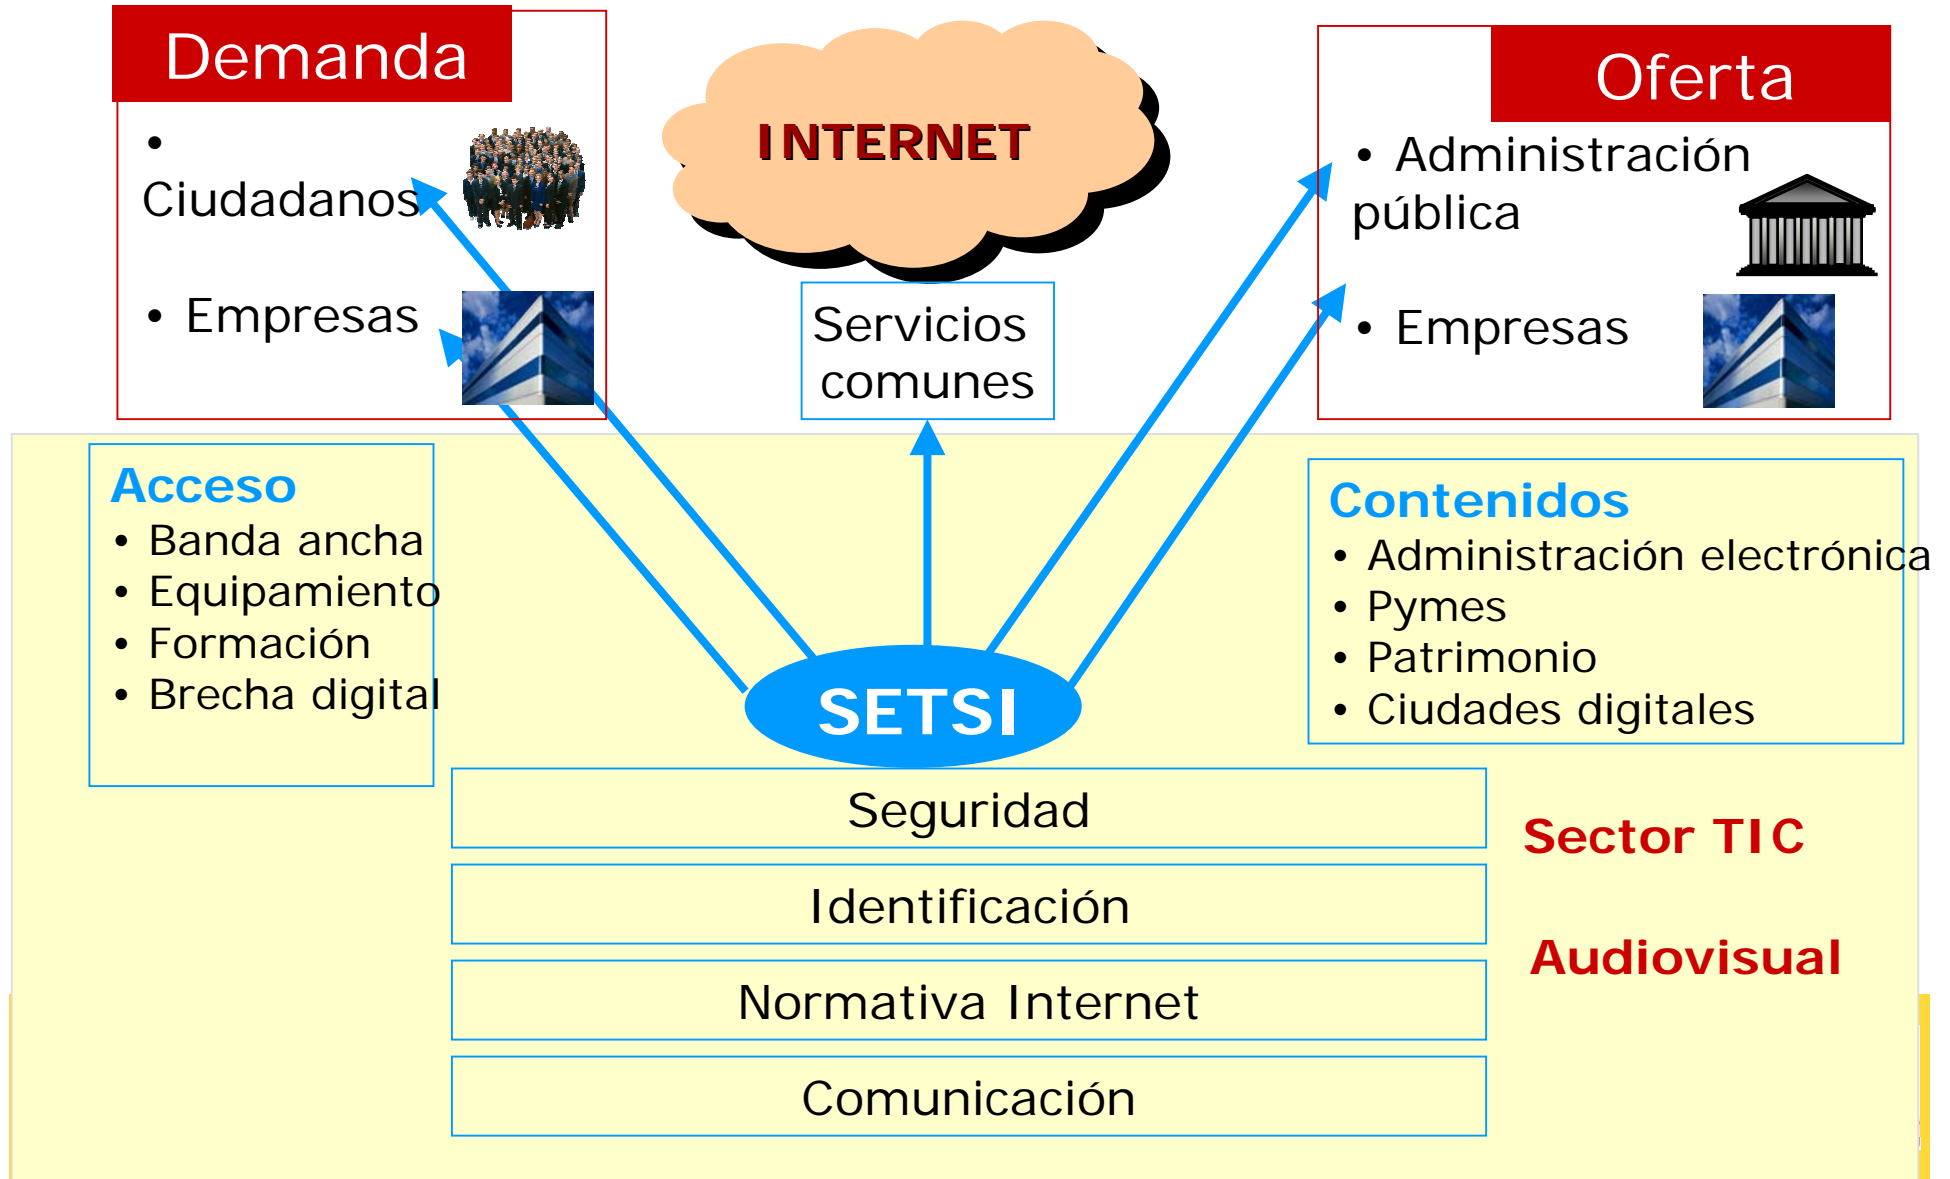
Demanda

• Ciudadanos

• Empresas

INTERNET

Servicios comunes

Oferta

• Administración pública

• Empresas

Acceso
• Banda ancha
• Equipamiento
• Formación
• Brecha digital

SETSI

Contenidos
• Administración electrónica
• Pymes
• Patrimonio
• Ciudades digitales

Seguridad

Identificación

Normativa Internet

Comunicación

Sector TIC

Audiovisual